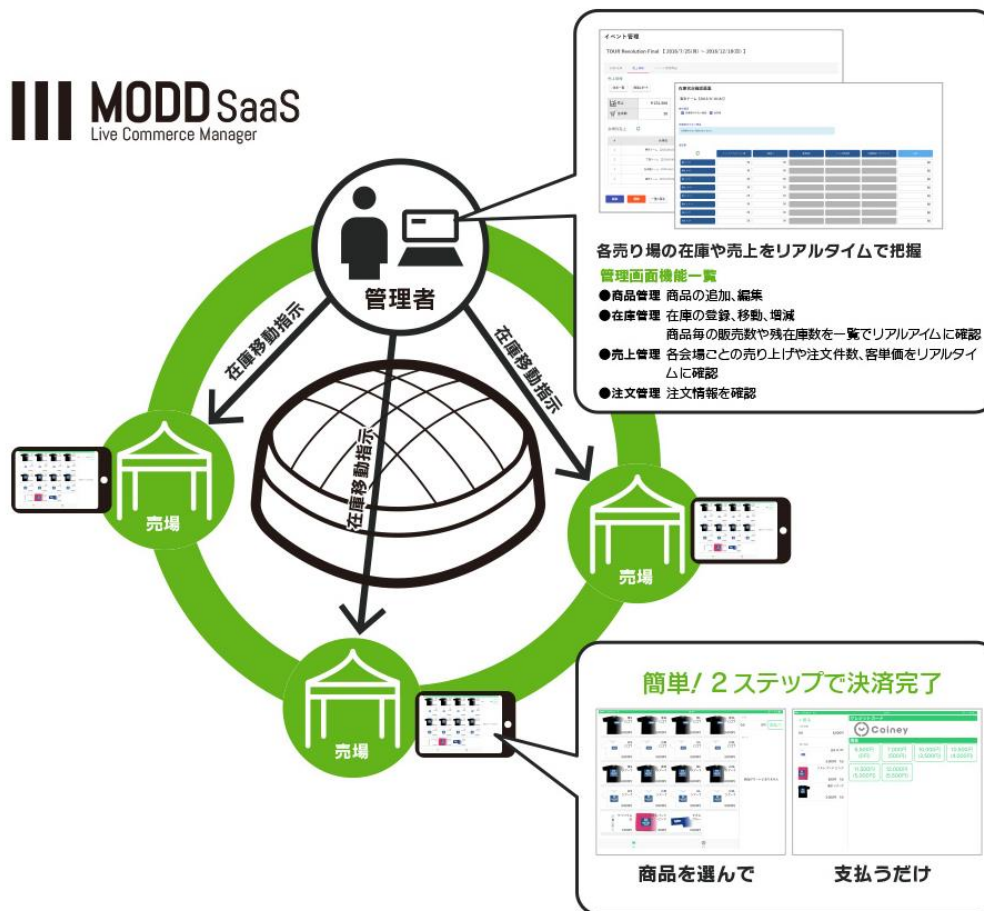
MODD SaaS
Live Commerce Manager

イベント管理
TOUR Revolution Final 【2016/7/25(月) ~ 2016/12/18(日)】

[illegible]

各売り場の在庫や売上をリアルタイムで把握
管理画面機能一覧
●商品管理 商品の追加、編集
●在庫管理 在庫の登録、移動、増減 商品毎の販売数や残在庫数を一覧でリアルアイムに確認
●売上管理 各会場ことの売り上げや注文件数、客単価をリアルタイムに確認
●注文管理 注文情報を確認

管理者
在庫移動指示
在庫移動指示
在庫移動指示
売場
売場
売場

簡単！２ステップで決済完了
Coiney
商品を選んで
支払うだけ